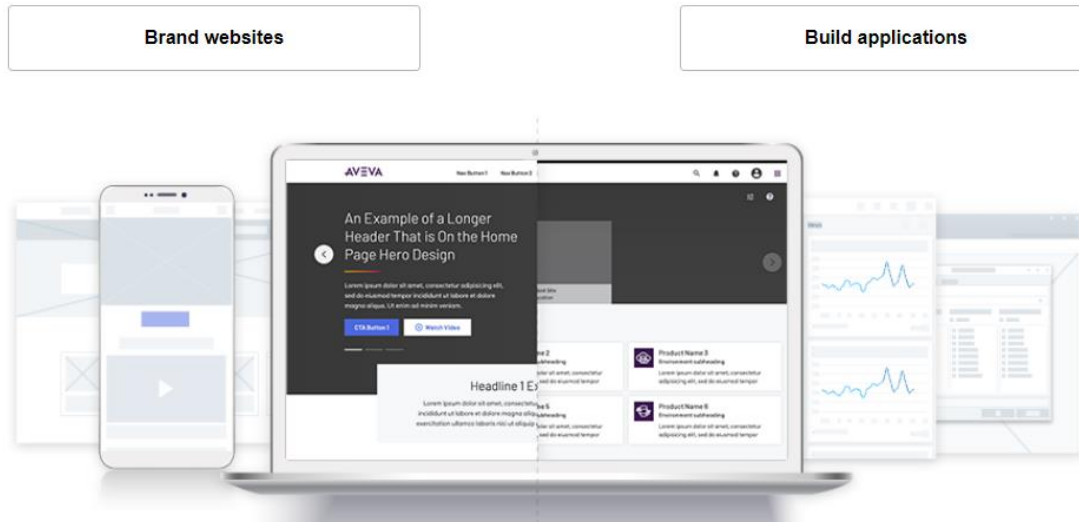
Brand websites

Build applications

AVEVA

Nav Button 1

Nav Button 2

An Example of a Longer Header That is On the Home Page Hero Design

Lorem ipsum dolor sit amet, consectetur adipiscing elit, sed do eiusmod tempor incididunt ut labore et dolore magna aliqua. Ut enim ad minim veniam.

CTA Button 1

Watch Video

Headline 1 E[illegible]

Lorem ipsum dolor sit amet, consectetur incididunt ut labore et dolore magna aliqua exercitation ullamco laboris nisi ut aliqu

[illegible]e 2
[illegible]ubheading
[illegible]olor sit amet, consectetur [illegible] do eiusmod tempor

Product Name 3
Environment subheading
Lorem ipsum dolor sit amet, consectetur adipiscing elit, sed do eiusmod tempor

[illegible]e 5
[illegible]ading
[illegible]olor sit amet, consectetur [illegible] do eiusmod tempor

Product Name 6
Environment subheading
Lorem ipsum dolor sit amet, consectetur adipiscing elit, sed do eiusmod tempor